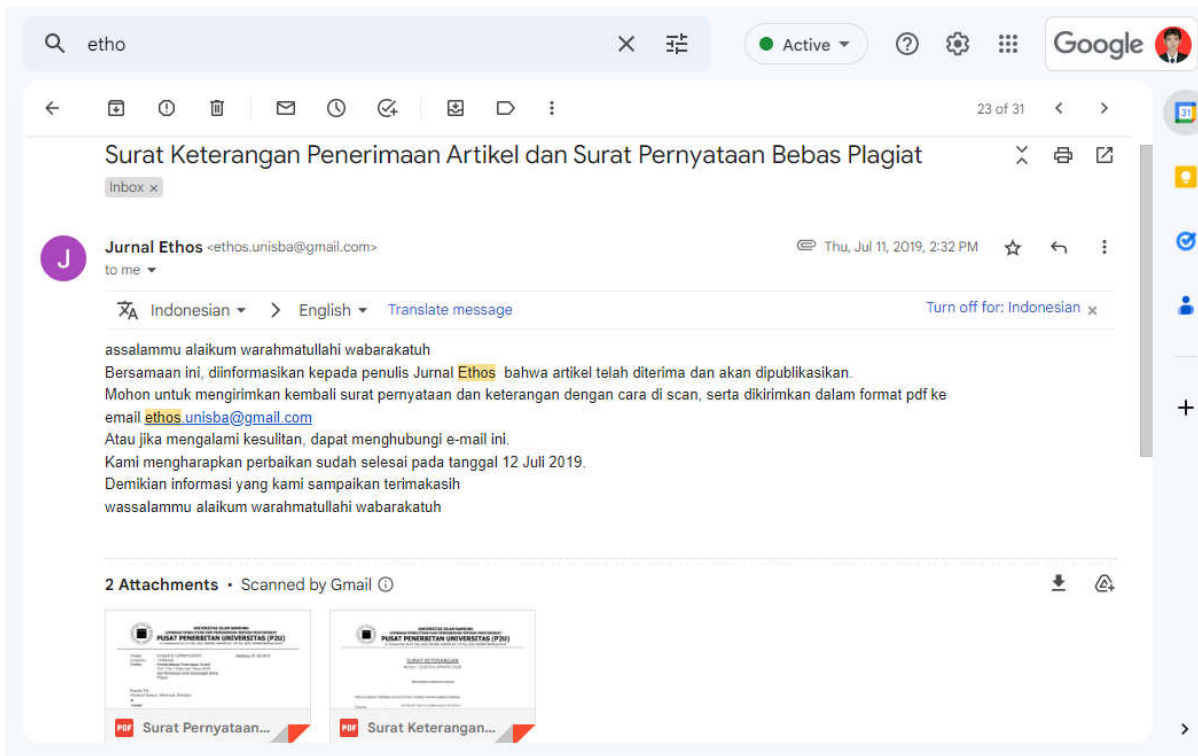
etho

Active

Google

23 of 31

Surat Keterangan Penerimaan Artikel dan Surat Pernyataan Bebas Plagiat

Inbox ×

J

Jurnal Ethos <ethos.unisba@gmail.com>
to me

Thu, Jul 11, 2019, 2:32 PM

Indonesian > English Translate message

Turn off for: Indonesian ×

assalammu alaikum warahmatullahi wabarakatuh
Bersamaan ini, diinformasikan kepada penulis Jurnal Ethos bahwa artikel telah diterima dan akan dipublikasikan.
Mohon untuk mengirimkan kembali surat pernyataan dan keterangan dengan cara di scan, serta dikirimkan dalam format pdf ke email ethos.unisba@gmail.com
Atau jika mengalami kesulitan, dapat menghubungi e-mail ini.
Kami mengharapkan perbaikan sudah selesai pada tanggal 12 Juli 2019.
Demikian informasi yang kami sampaikan terimakasih
wassalammu alaikum warahmatullahi wabarakatuh

2 Attachments • Scanned by Gmail

PUSAT PENERBITAN UNIVERSITAS (P2U)

PUSAT PENERBITAN UNIVERSITAS (P2U)

SURAT KETERANGAN

PDF Surat Pernyataan...

PDF Surat Keterangan...